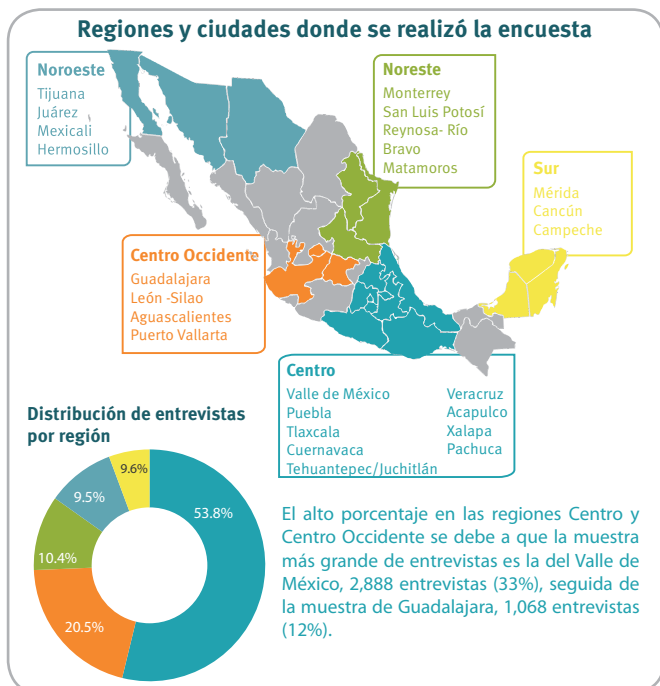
Regiones y ciudades donde se realizó la encuesta

Noroeste
Tijuana
Juárez
Mexicali
Hermosillo

Noreste
Monterrey
San Luis Potosí
Reynosa- Río Bravo
Matamoros

Sur
Mérida
Cancún
Campeche

Centro Occidente
Guadalajara
León -Silao
Aguascalientes
Puerto Vallarta

Centro
Valle de México
Puebla
Tlaxcala
Cuernavaca
Tehuantepec/Juchitlán
Veracruz
Acapulco
Xalapa
Pachuca

Distribución de entrevistas por región

9.6%
9.5%
53.8%
10.4%
20.5%

El alto porcentaje en las regiones Centro y Centro Occidente se debe a que la muestra más grande de entrevistas es la del Valle de México, 2,888 entrevistas (33%), seguida de la muestra de Guadalajara, 1,068 entrevistas (12%).